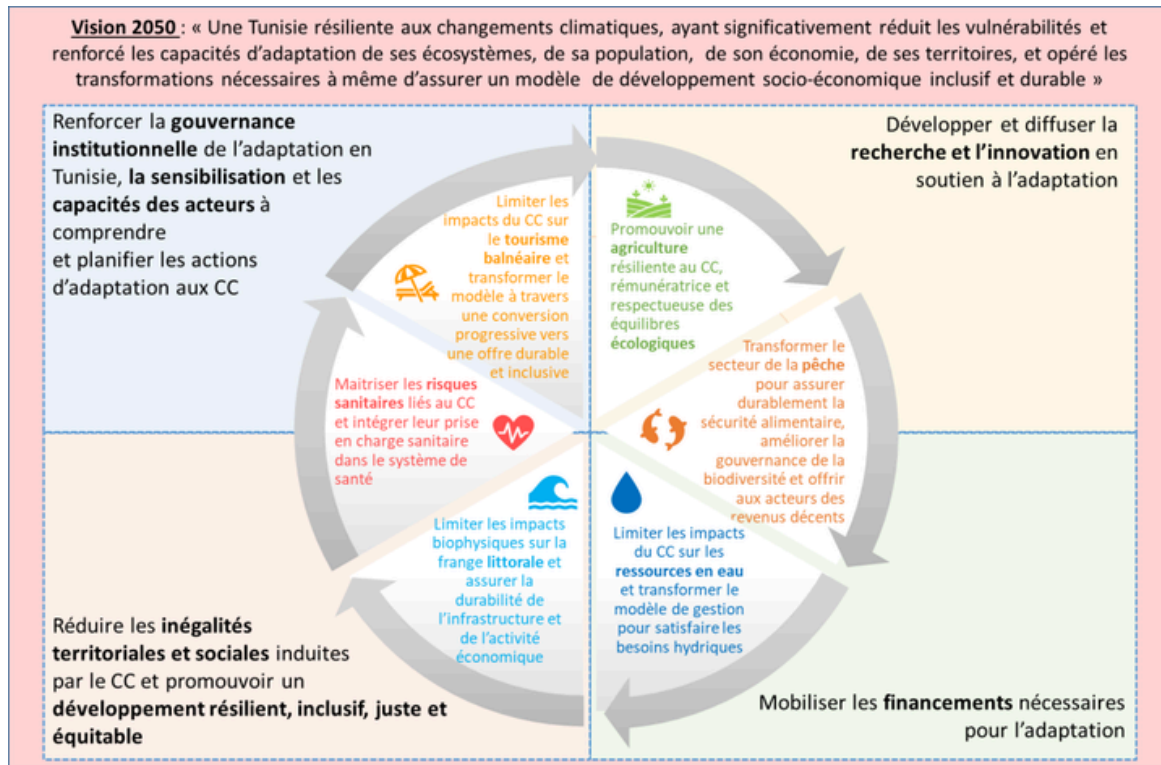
Vision 2050 : « Une Tunisie résiliente aux changements climatiques, ayant significativement réduit les vulnérabilités et renforcé les capacités d'adaptation de ses écosystèmes, de sa population, de son économie, de ses territoires, et opéré les transformations nécessaires à même d'assurer un modèle de développement socio-économique inclusif et durable »

Renforcer la gouvernance institutionnelle de l'adaptation en Tunisie, la sensibilisation et les capacités des acteurs à comprendre et planifier les actions d'adaptation aux CC

Développer et diffuser la recherche et l'innovation en soutien à l'adaptation

Limiter les impacts du CC sur le tourisme balnéaire et transformer le modèle à travers une conversion progressive vers une offre durable et inclusive

Promouvoir une agriculture résiliente au CC, rémunératrice et respectueuse des équilibres écologiques

Maitriser les risques sanitaires liés au CC et intégrer leur prise en charge sanitaire dans le système de santé

Transformer le secteur de la pêche pour assurer durablement la sécurité alimentaire, améliorer la gouvernance de la biodiversité et offrir aux acteurs des revenus décents

Limiter les impacts biophysiques sur la frange littorale et assurer la durabilité de l'infrastructure et de l'activité économique

Limiter les impacts du CC sur les ressources en eau et transformer le modèle de gestion pour satisfaire les besoins hydriques

Réduire les inégalités territoriales et sociales induites par le CC et promouvoir un développement résilient, inclusif, juste et équitable

Mobiliser les financements nécessaires pour l'adaptation